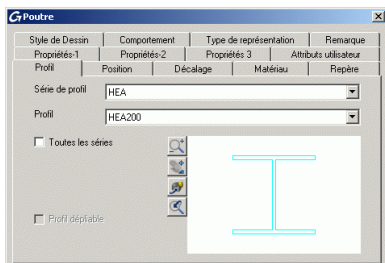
Poutre

Style de Dessin | Comportement | Type de représentation | Remarque
Propriétés-1 | Propriétés-2 | Propriétés 3 | Attributs utilisateur
Profil | Position | Décalage | Matériau | Repère

Série de profil HEA

Profil HEA200

Toutes les séries

Profil dépliable